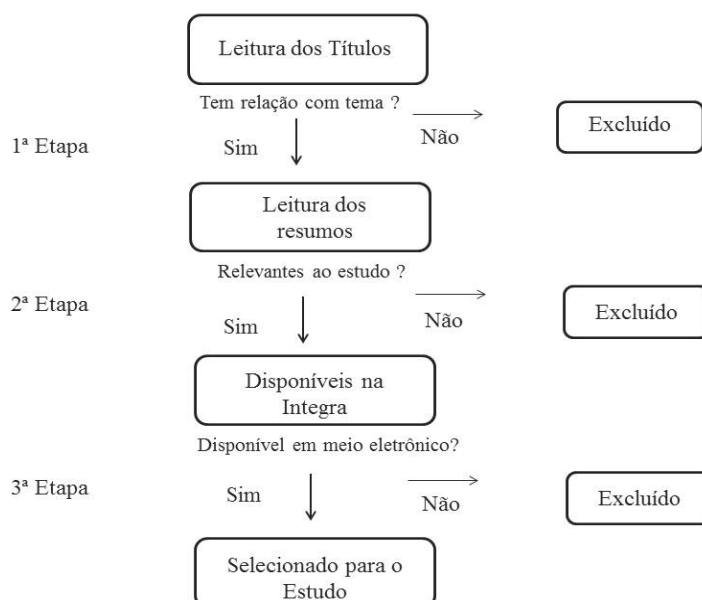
Leitura dos Títulos

Tem relação com tema ?

1ª Etapa

Sim

Não

Excluído

Leitura dos resumos

Relevantes ao estudo ?

2ª Etapa

Sim

Não

Excluído

Disponíveis na Integra

Disponível em meio eletrônico?

3ª Etapa

Sim

Não

Excluído

Selecionado para o Estudo